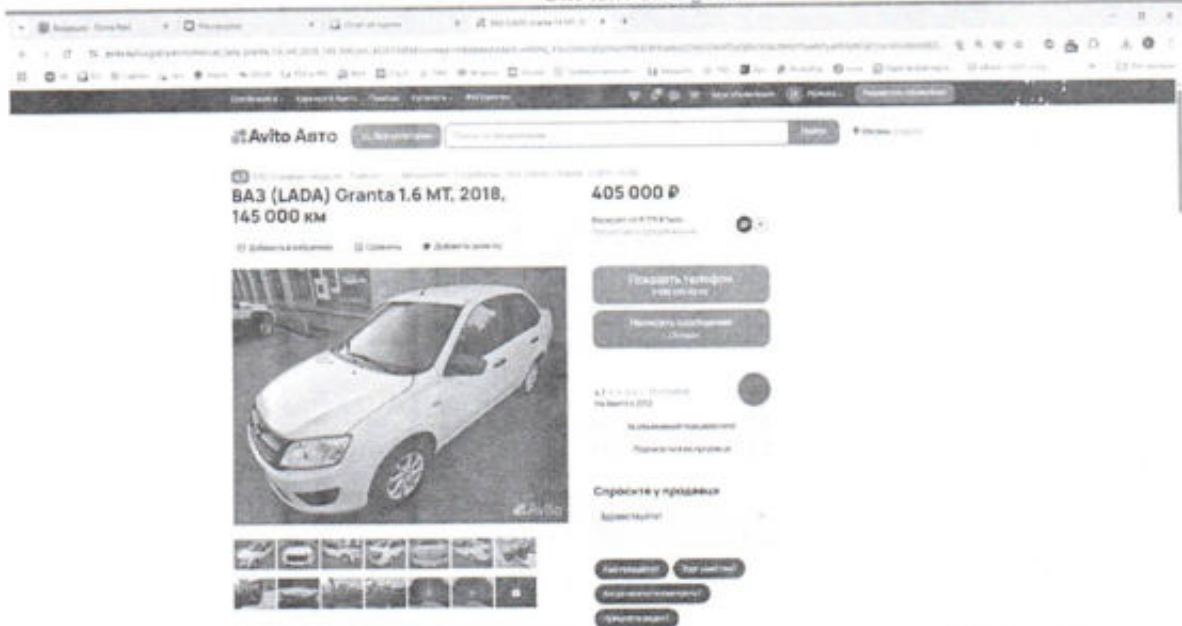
Avito Авто

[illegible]

ВАЗ (LADA) Granta 1.6 MT, 2018, 145 000 км

Добавить в избранное
Сравнить
Добавить заметку

405 000 ₽

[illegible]

Показать телефон
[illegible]

Написать сообщение
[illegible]

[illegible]

Спросите у продавца

Здравствуйте!

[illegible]
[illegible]
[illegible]
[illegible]

Avito